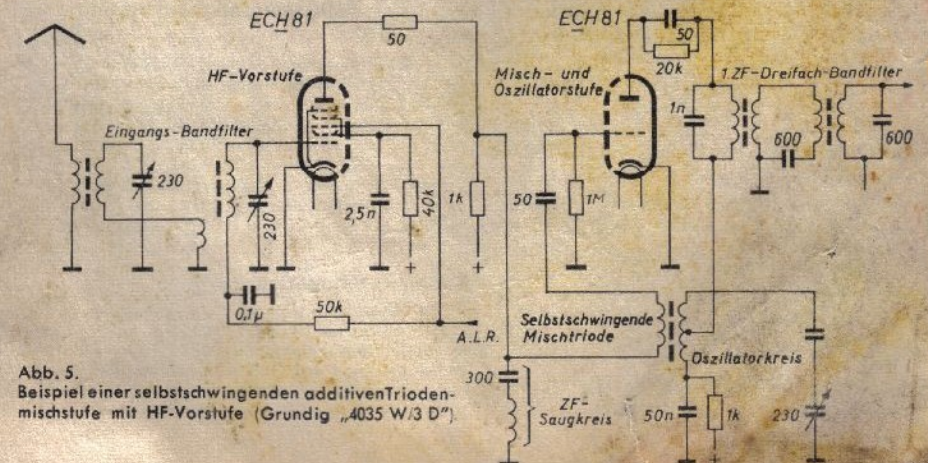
ECH 81

50

HF-Vorstufe

Eingangs-Bandfilter

230

230

2,5n

40k

1k

+

+

0,1μ

50k

A.L.R.

ECH 81

50

20k

Misch- und Oszillatorstufe

1.ZF-Dreifach-Bandfilter

1n

600

600

50

1M

Selbstschwingende Mischtriode

Oszillatorkreis

300

ZF-Saugkreis

50n

1k

230

Abb. 5.
Beispiel einer selbstschwingenden additivenTriodenmischstufe mit HF-Vorstufe (Grundig „4035 W/3 D").